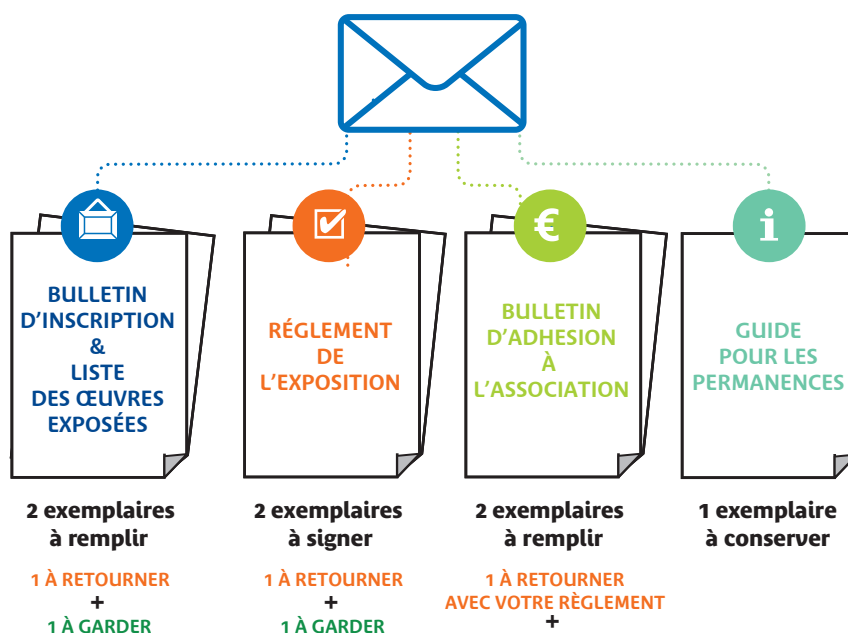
€

i

BULLETIN D'INSCRIPTION & LISTE DES ŒUVRES EXPOSÉES

2 exemplaires à remplir

1 À RETOURNER
+
1 À GARDER

RÉGLEMENT DE L'EXPOSITION

2 exemplaires à signer

1 À RETOURNER
+
1 À GARDER

BULLETIN D'ADHESION À L'ASSOCIATION

2 exemplaires à remplir

1 À RETOURNER AVEC VOTRE RÈGLEMENT
+

GUIDE POUR LES PERMANENCES

1 exemplaire à conserver